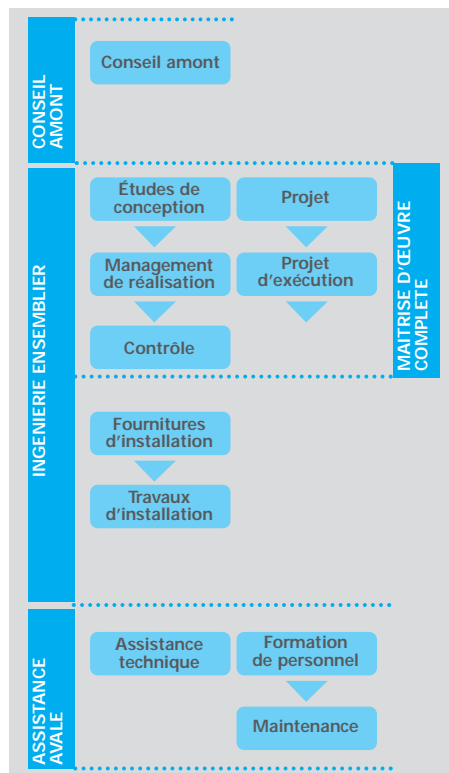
CONSEIL AMONT

Conseil amont

INGENIERIE ENSEMBLIER

Études de conception

Projet

Management de réalisation

Projet d'exécution

Contrôle

MAITRISE D'ŒUVRE COMPLETE

Fournitures d'installation

Travaux d'installation

ASSISTANCE AVALE

Assistance technique

Formation de personnel

Maintenance